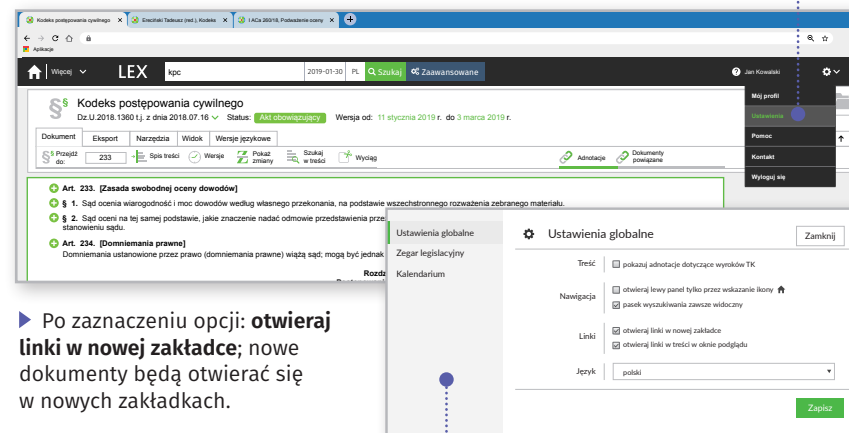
Kodeks postępowania cywilnego | Ereciński Tadeusz (red.), Kodeks | I ACa 360/18, Podważenie oceny

Aplikacje

Więcej LEX kpc 2019-01-30 PL Szukaj Zaawansowane

Jan Kowalski

Kodeks postępowania cywilnego

Dz.U.2018.1360 t.j. z dnia 2018.07.16 Status: Akt obowiązujący Wersja od: 11 stycznia 2019 r. do 3 marca 2019 r.

Dokument Eksport Narzędzia Widok Wersje językowe

§ Przejdź do: 233 Spis treści Wersje Pokaż zmiany Szukaj w treści Wyciąg Adnotacje Dokumenty powiązane

Mój profil
Ustawienia
Pomoc
Kontakt
Wyloguj się

Art. 233. [Zasada swobodnej oceny dowodów]

§ 1. Sąd ocenia wiarogodność i moc dowodów według własnego przekonania, na podstawie wszechstronnego rozważenia zebranego materiału.

§ 2. Sąd oceni na tej samej podstawie, jakie znaczenie nadać odmowie przedstawienia prze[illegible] stanowieniu sądu.

Art. 234. [Domniemania prawne]

Domniemania ustanowione przez prawo (domniemania prawne) wiążą sąd; mogą być jednak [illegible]

Rozdz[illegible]

Ustawienia globalne
Zegar legislacyjny
Kalendarium

Ustawienia globalne Zamknij

Treść pokazuj adnotacje dotyczące wyroków TK

Nawigacja otwieraj lewy panel tylko przez wskazanie ikony
pasek wyszukiwania zawsze widoczny

Linki otwieraj linki w nowej zakładce
otwieraj linki w treści w oknie podglądu

Język polski

Zapisz

Po zaznaczeniu opcji: **otwieraj linki w nowej zakładce**; nowe dokumenty będą otwierać się w nowych zakładkach.